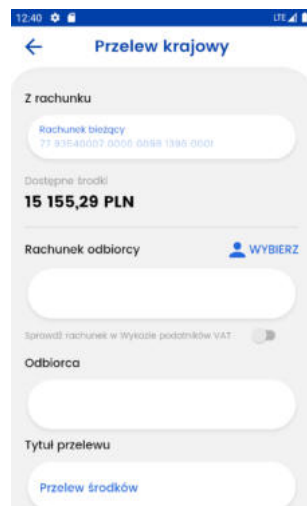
12:40

Przelew krajowy

Z rachunku

Rachunek bieżący
71 93540007 0000 0598 1395 0001

Dostępne środki
15 155,29 PLN

Rachunek odbiorcy
WYBIERZ

Sprawdź rachunek w Wykazie podatników VAT

Odbiorca

Tytuł przelewu

Przelew środków